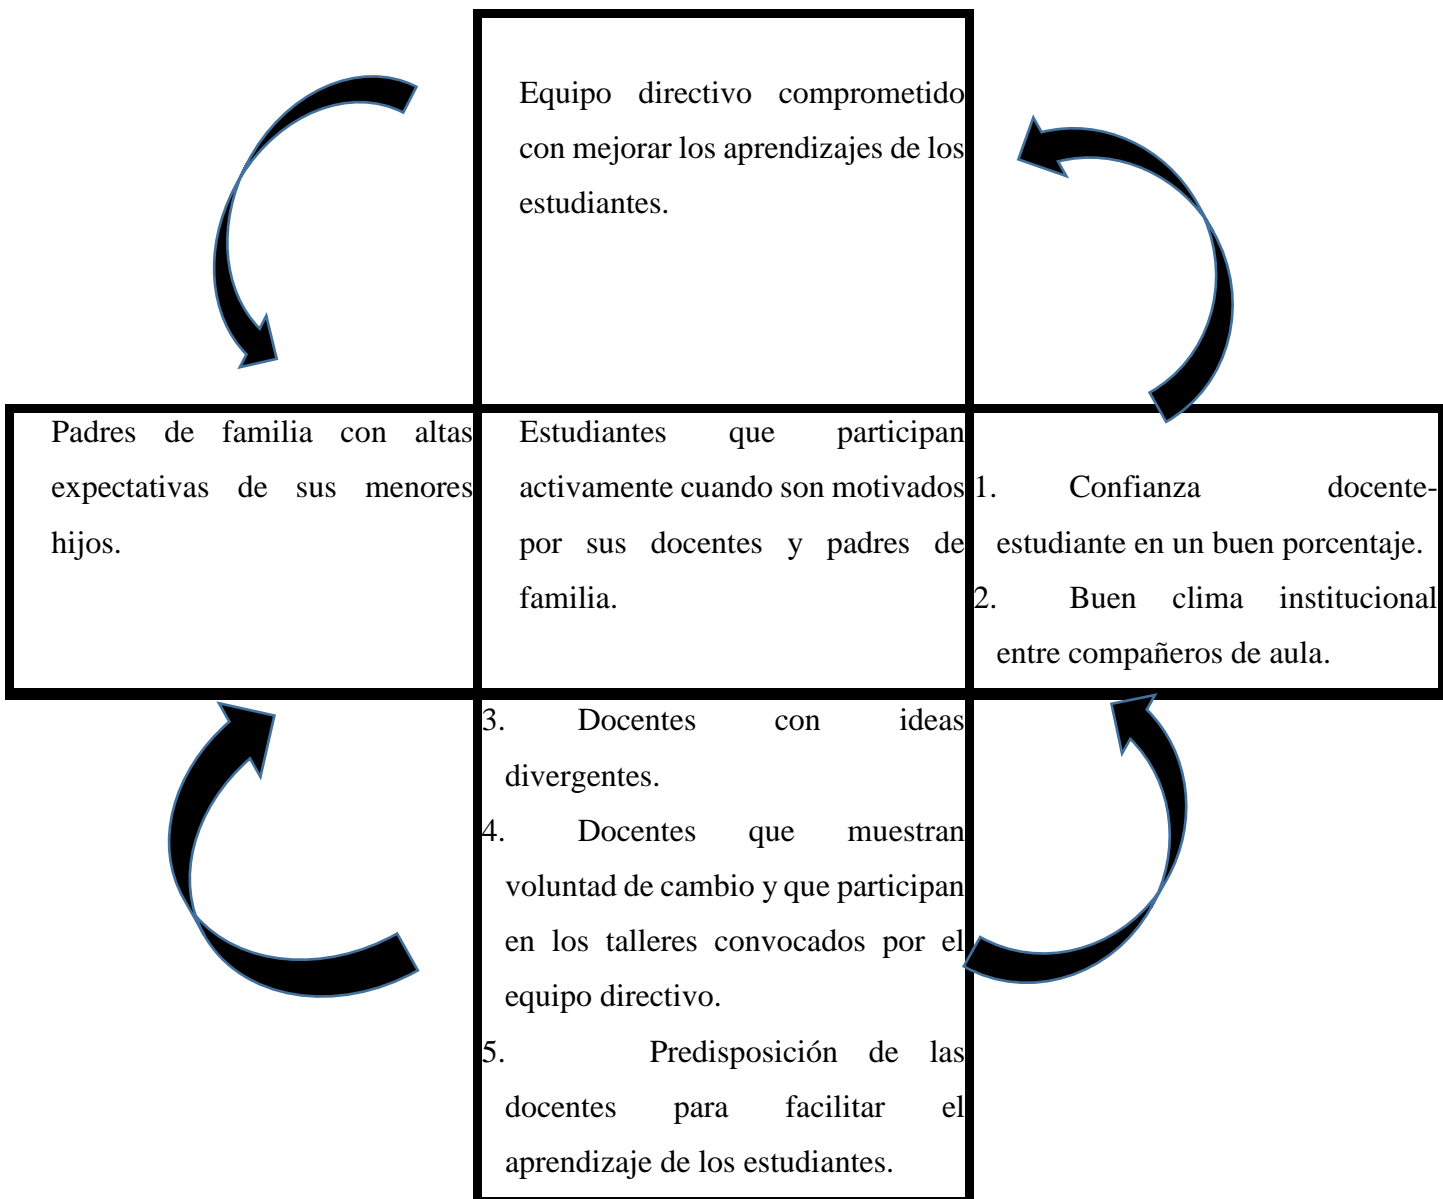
Equipo directivo comprometido con mejorar los aprendizajes de los estudiantes.

Padres de familia con altas expectativas de sus menores hijos.

Estudiantes que participan activamente cuando son motivados por sus docentes y padres de familia.

1. Confianza docente-estudiante en un buen porcentaje.
2. Buen clima institucional entre compañeros de aula.

3. Docentes con ideas divergentes.
4. Docentes que muestran voluntad de cambio y que participan en los talleres convocados por el equipo directivo.
5. Predisposición de las docentes para facilitar el aprendizaje de los estudiantes.